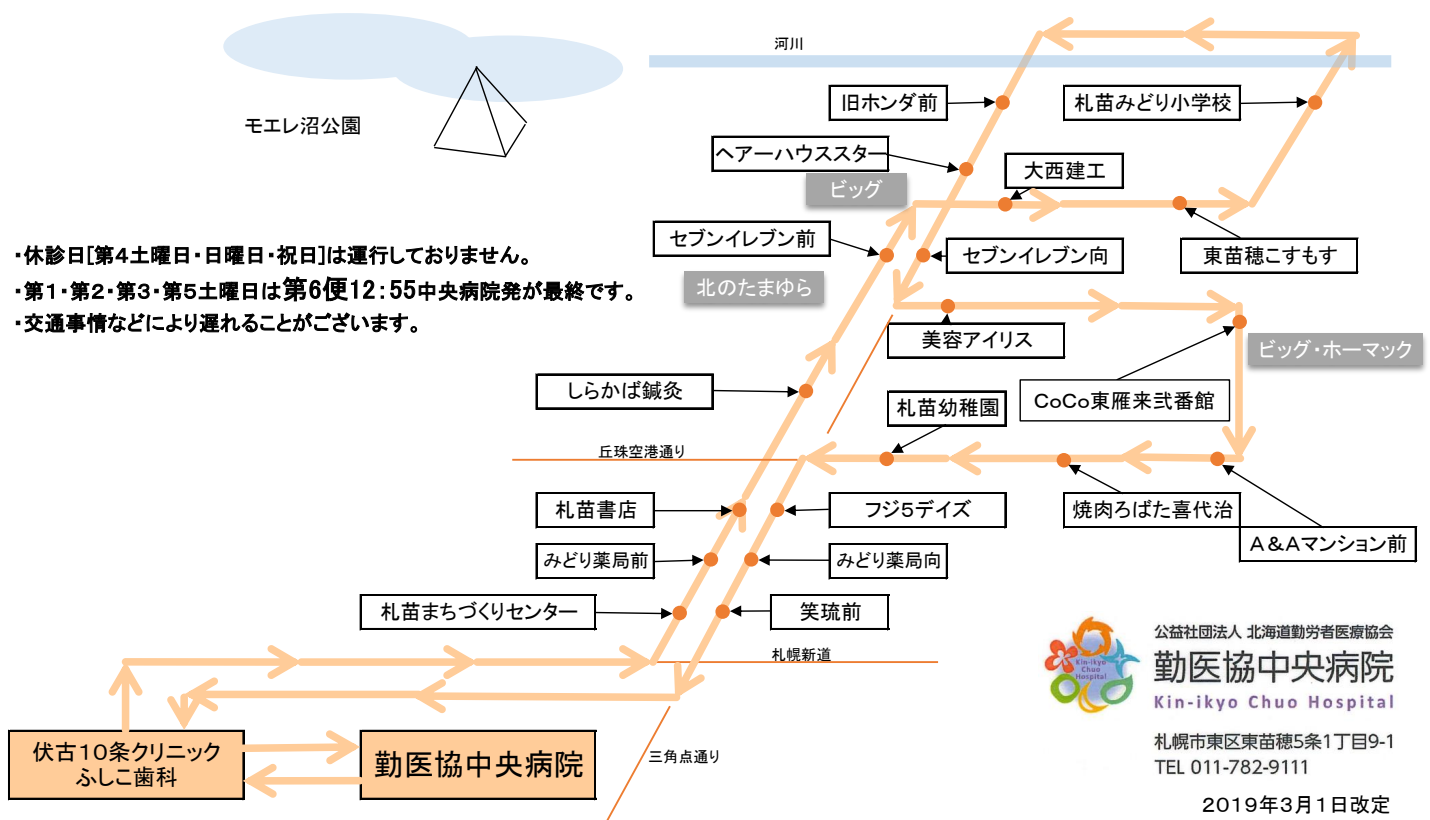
河川

モエレ沼公園

旧ホンダ前

札苗みどり小学校

ヘアーハウススター

ビッグ

大西建工

セブンイレブン前

セブンイレブン向

東苗穂こすもす

北のたまゆら

・休診日[第4土曜日・日曜日・祝日]は運行しておりません。
・第1・第2・第3・第5土曜日は第6便12:55中央病院発が最終です。
・交通事情などにより遅れることがございます。

美容アイリス

ビッグ・ホーマック

しらかば鍼灸

CoCo東雁来弐番館

札苗幼稚園

丘珠空港通り

札苗書店

フジ5デイズ

焼肉ろばた喜代治

A&Aマンション前

みどり薬局前

みどり薬局向

札苗まちづくりセンター

笑琉前

公益社団法人 北海道勤労者医療協会
勤医協中央病院
Kin-ikyo Chuo Hospital

札幌新道

伏古10条クリニック
ふしこ歯科

勤医協中央病院

三角点通り

札幌市東区東苗穂5条1丁目9-1
TEL 011-782-9111

2019年3月1日改定